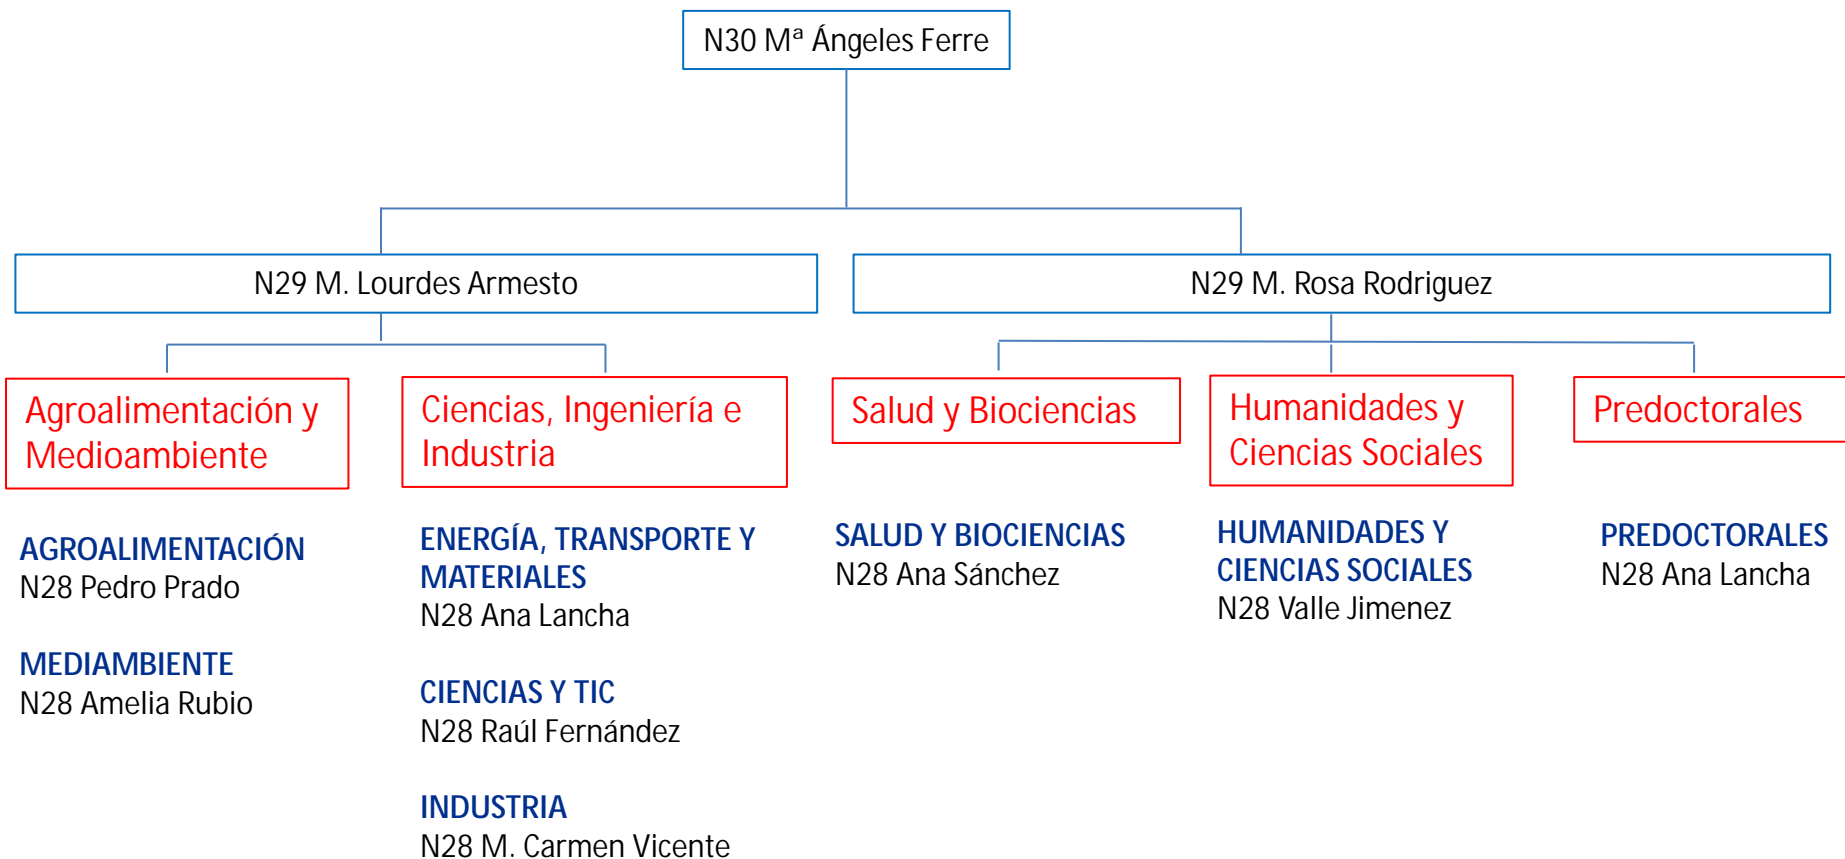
N30 Mª Ángeles Ferre

N29 M. Lourdes Armesto

N29 M. Rosa Rodriguez

Agroalimentación y Medioambiente

Ciencias, Ingeniería e Industria

Salud y Biociencias

Humanidades y Ciencias Sociales

Predoctorales

AGROALIMENTACIÓN
N28 Pedro Prado

MEDIAMBIENTE
N28 Amelia Rubio

ENERGÍA, TRANSPORTE Y MATERIALES
N28 Ana Lancha

CIENCIAS Y TIC
N28 Raúl Fernández

INDUSTRIA
N28 M. Carmen Vicente

SALUD Y BIOCIENCIAS
N28 Ana Sánchez

HUMANIDADES Y CIENCIAS SOCIALES
N28 Valle Jimenez

PREDOCTORALES
N28 Ana Lancha